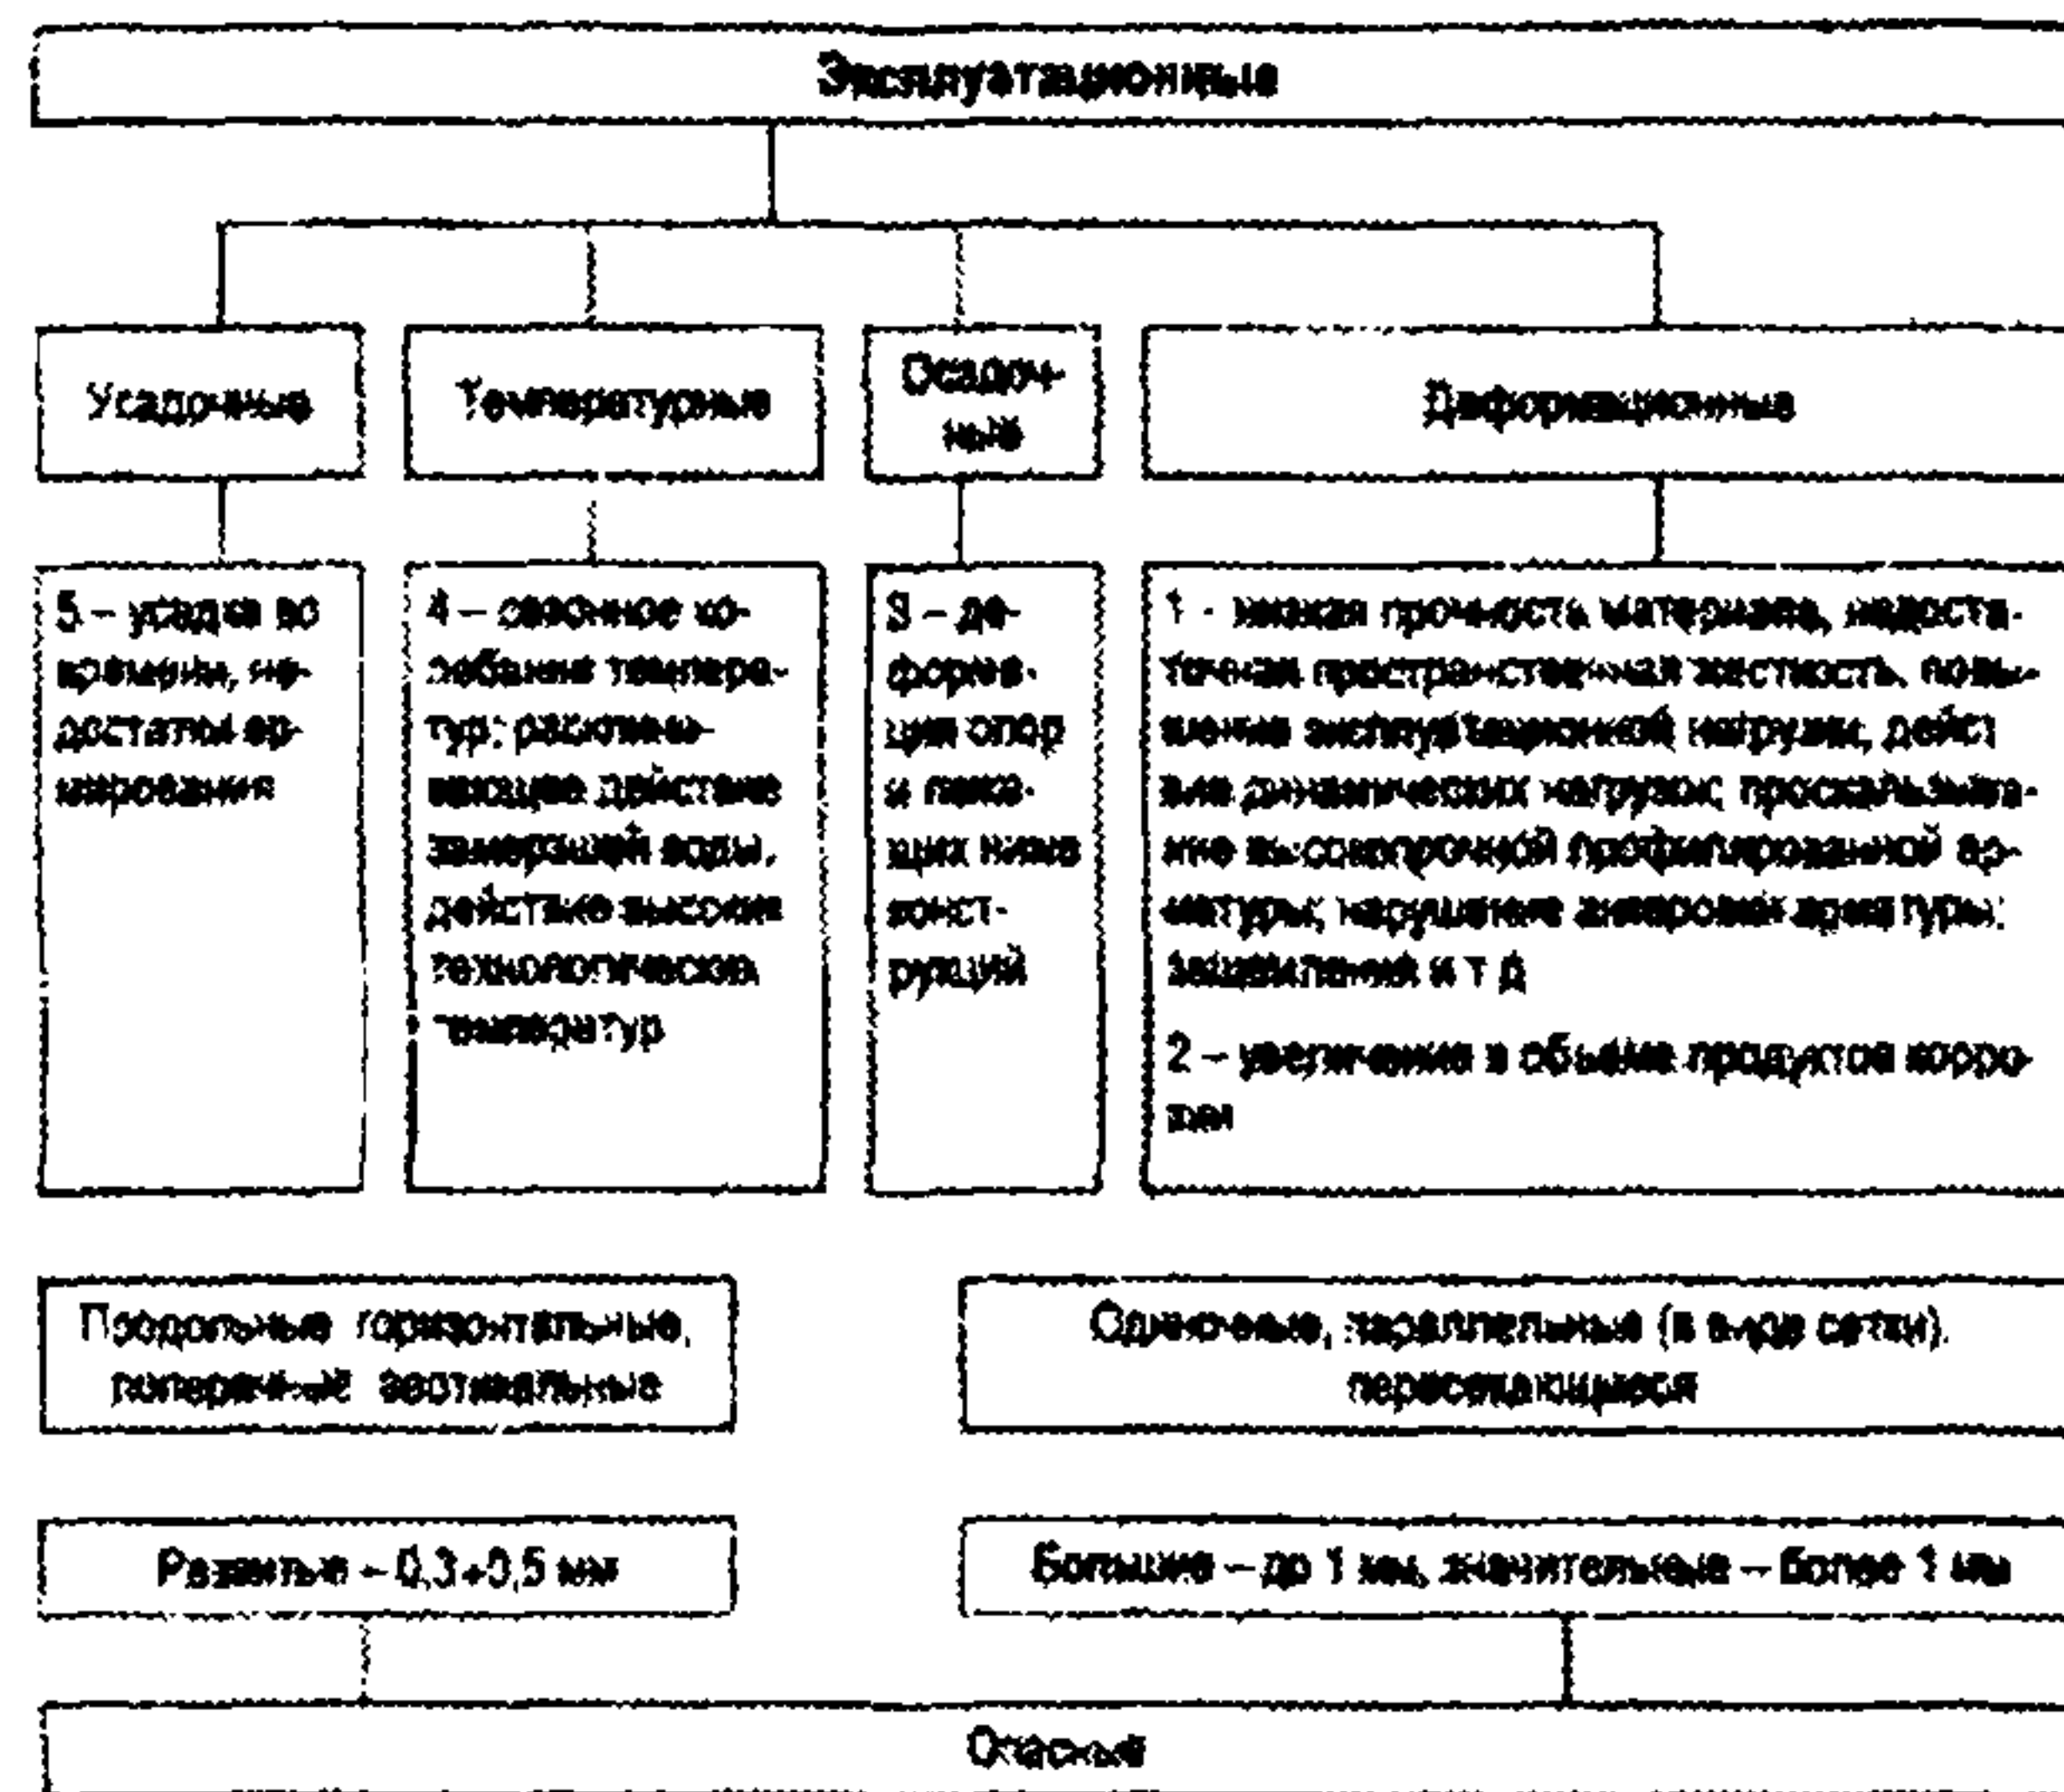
Эксплуатационные

Усадочные

Температурные

Осадочные

Деформационные

5 – усадка во времени, недостатки армирования

4 – сезонное колебание температур; расклинивающее действие замерзающей воды, действие высоких технологических температур

3 – деформация опор и лежащих ниже конструкций

1 - низкая прочность материала, недостаточная пространственная жесткость, повышение эксплуатационной нагрузки, действие динамических нагрузок, проскальзывание высокопрочной профилированной арматуры, нарушение анкеровки арматуры, защемлений и т.д.

2 – увеличение в объеме продуктов коррозии

Продольные, горизонтальные, поперечные, вертикальные

Одиночные, параллельные (в виде сетки), пересекающиеся

Развитые – 0,3÷0,5 мм

Большие – до 1 мм, значительные – более 1 мм

Опасные